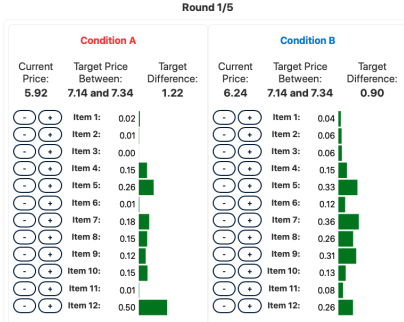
Round 1/5

Condition A

| Current Price: | Target Price Between: | Target Difference: |
|---|---|---|
| 5.92 | 7.14 and 7.34 | 1.22 |

| | | Item | Value |
|---|---|---|---|
| - | + | Item 1: | 0.02 |
| - | + | Item 2: | 0.01 |
| - | + | Item 3: | 0.00 |
| - | + | Item 4: | 0.15 |
| - | + | Item 5: | 0.26 |
| - | + | Item 6: | 0.01 |
| - | + | Item 7: | 0.18 |
| - | + | Item 8: | 0.15 |
| - | + | Item 9: | 0.12 |
| - | + | Item 10: | 0.15 |
| - | + | Item 11: | 0.01 |
| - | + | Item 12: | 0.50 |

Condition B

| Current Price: | Target Price Between: | Target Difference: |
|---|---|---|
| 6.24 | 7.14 and 7.34 | 0.90 |

| | | Item | Value |
|---|---|---|---|
| - | + | Item 1: | 0.04 |
| - | + | Item 2: | 0.06 |
| - | + | Item 3: | 0.06 |
| - | + | Item 4: | 0.15 |
| - | + | Item 5: | 0.33 |
| - | + | Item 6: | 0.12 |
| - | + | Item 7: | 0.36 |
| - | + | Item 8: | 0.26 |
| - | + | Item 9: | 0.31 |
| - | + | Item 10: | 0.13 |
| - | + | Item 11: | 0.08 |
| - | + | Item 12: | 0.26 |